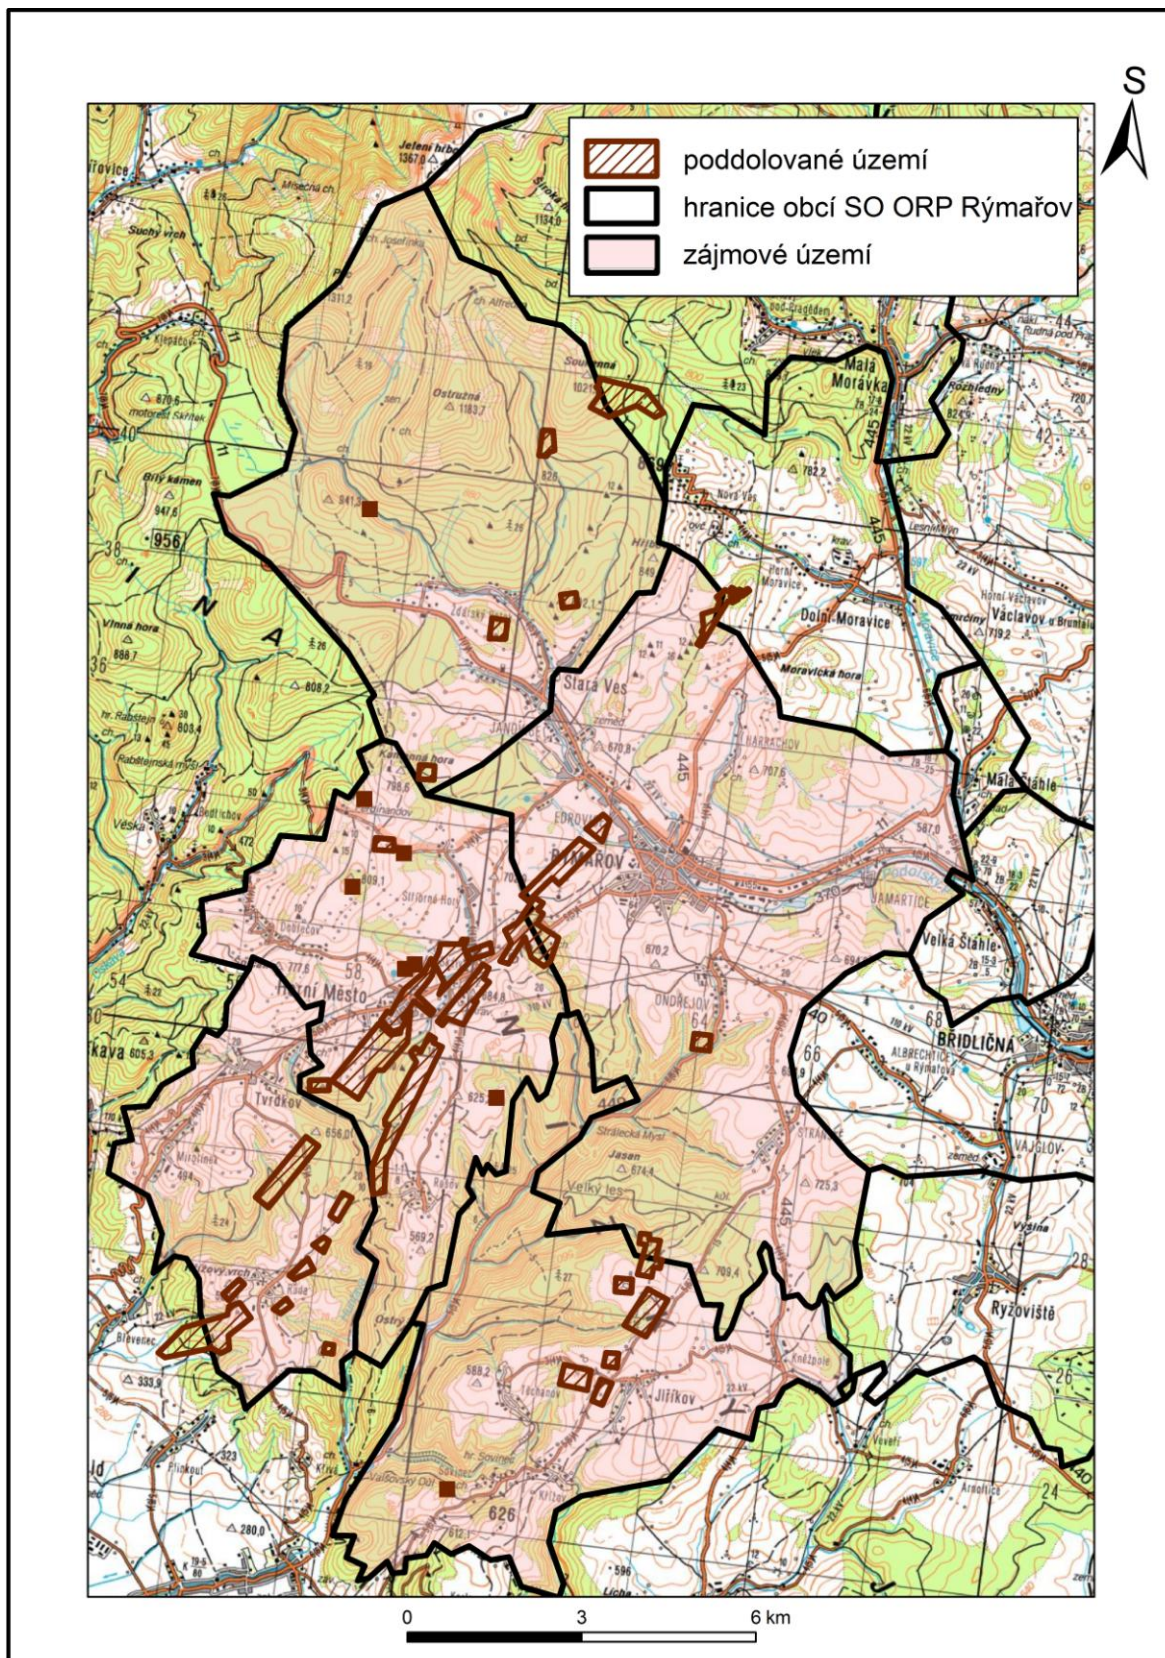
S

poddolované území
hranice obcí SO ORP Rýmařov
zájmové území

Jelení hřbet
1367,0
Suchý vrch
Ostružná
1183,7
Soukenná
Malá Morávka
Rozhledny
Briliý kámen
956
Vinná hora
888,7
Nová Ves
Horní Moravice
Dolní Moravice
Václavov u Bruntálu
Moravická hora
Stará Ves
Janovice
HARRACHOV
Malá Štáhle
Kamenná hora
Edrovice
RÝMAŘOV
Stříbrné Hory
Velká Štáhle
JAMARTICE
Horní Město
ONDŘEJOV
BŘIDLIČNÁ
ALBRECHTICE u Rýmařova
Tvrdkov
Jasan
Velký les
VAJGLOV
Ryžoviště
Jiříkov
Křížový vrch
Ostrý
Valšovský Důl
Křížov
626

0
3
6 km